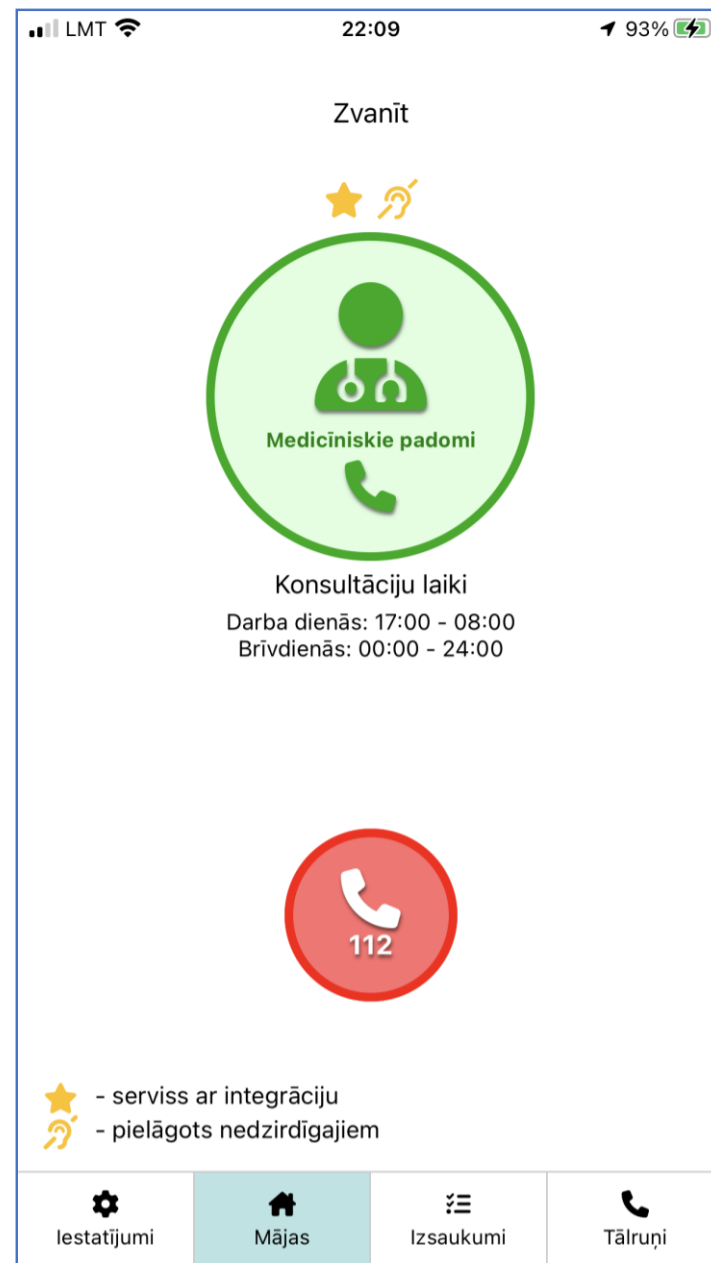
LMT 22:09 93%

Zvanīt

Medicīniskie padomi

Konsultāciju laiki

Darba dienās: 17:00 - 08:00
Brīvdienās: 00:00 - 24:00

112

- serviss ar integrāciju
- pielāgots nedzirdīgajiem

Iestatījumi | Mājas | Izsaukumi | Tālruņi